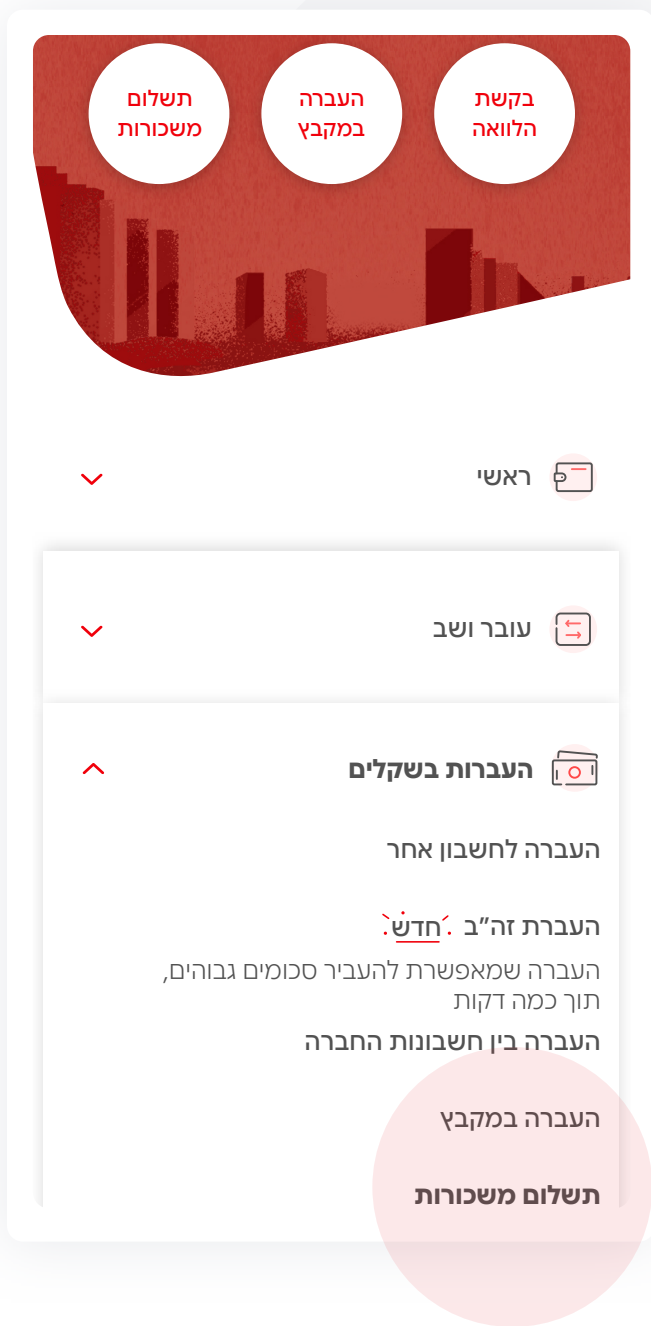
בקשת הלוואה

העברה במקבץ

תשלום משכורות

ראשי

עובר ושב

העברות בשקלים

העברה לחשבון אחר

העברת זה"ב חדש

העברה שמאפשרת להעביר סכומים גבוהים, תוך כמה דקות

העברה בין חשבונות החברה

העברה במקבץ

תשלום משכורות